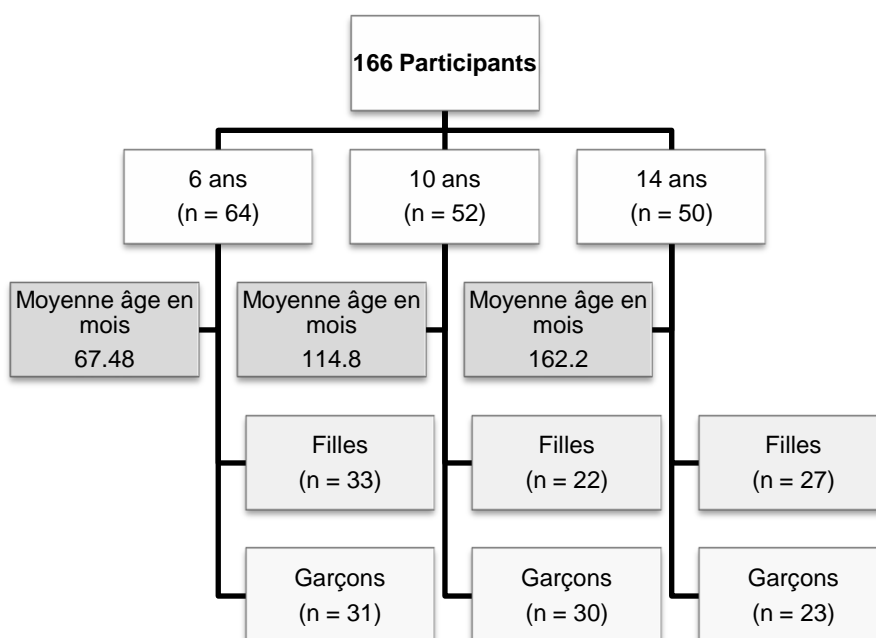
166 Participants

6 ans
(n = 64)

Moyenne âge en mois
67.48

Filles
(n = 33)

Garçons
(n = 31)

10 ans
(n = 52)

Moyenne âge en mois
114.8

Filles
(n = 22)

Garçons
(n = 30)

14 ans
(n = 50)

Moyenne âge en mois
162.2

Filles
(n = 27)

Garçons
(n = 23)